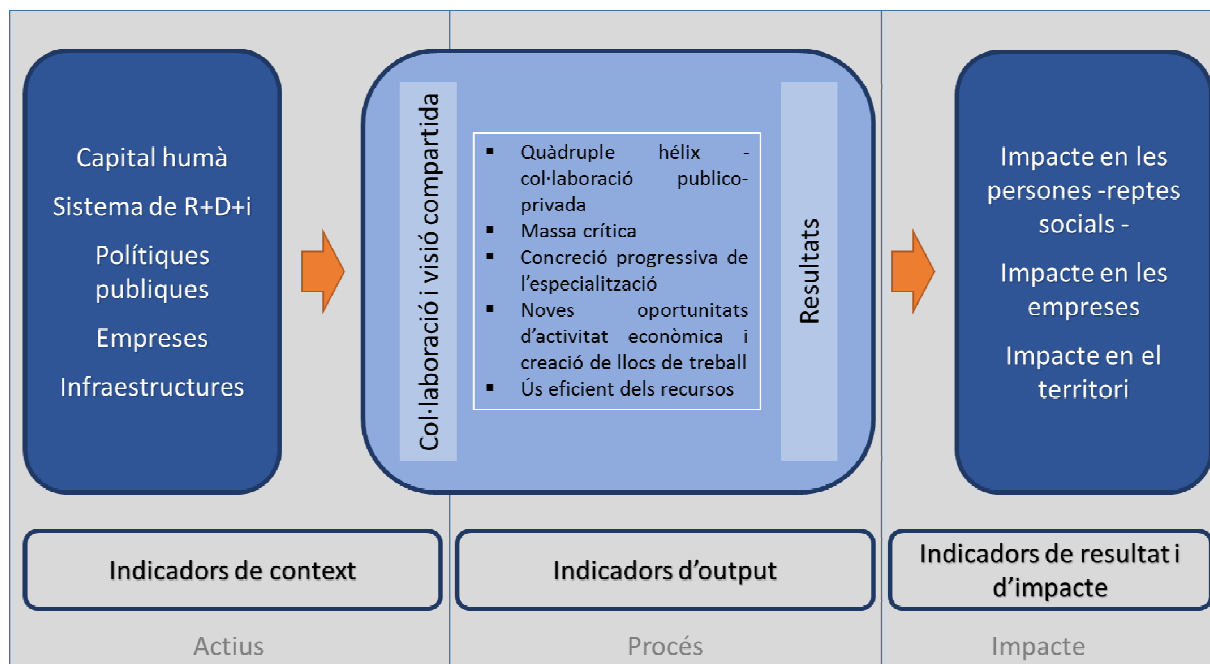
Capital humà

Sistema de R+D+i

Polítiques publiques

Empreses

Infraestructures

Col·laboració i visió compartida

- Quàdruple hélix - col·laboració publico-privada
- Massa crítica
- Concreció progressiva de l'especialització
- Noves oportunitats d'activitat econòmica i creació de llocs de treball
- Ús eficient dels recursos

Resultats

Impacte en les persones -reptes socials -

Impacte en les empreses

Impacte en el territori

Indicadors de context

Indicadors d'output

Indicadors de resultat i d'impacte

Actius

Procés

Impacte